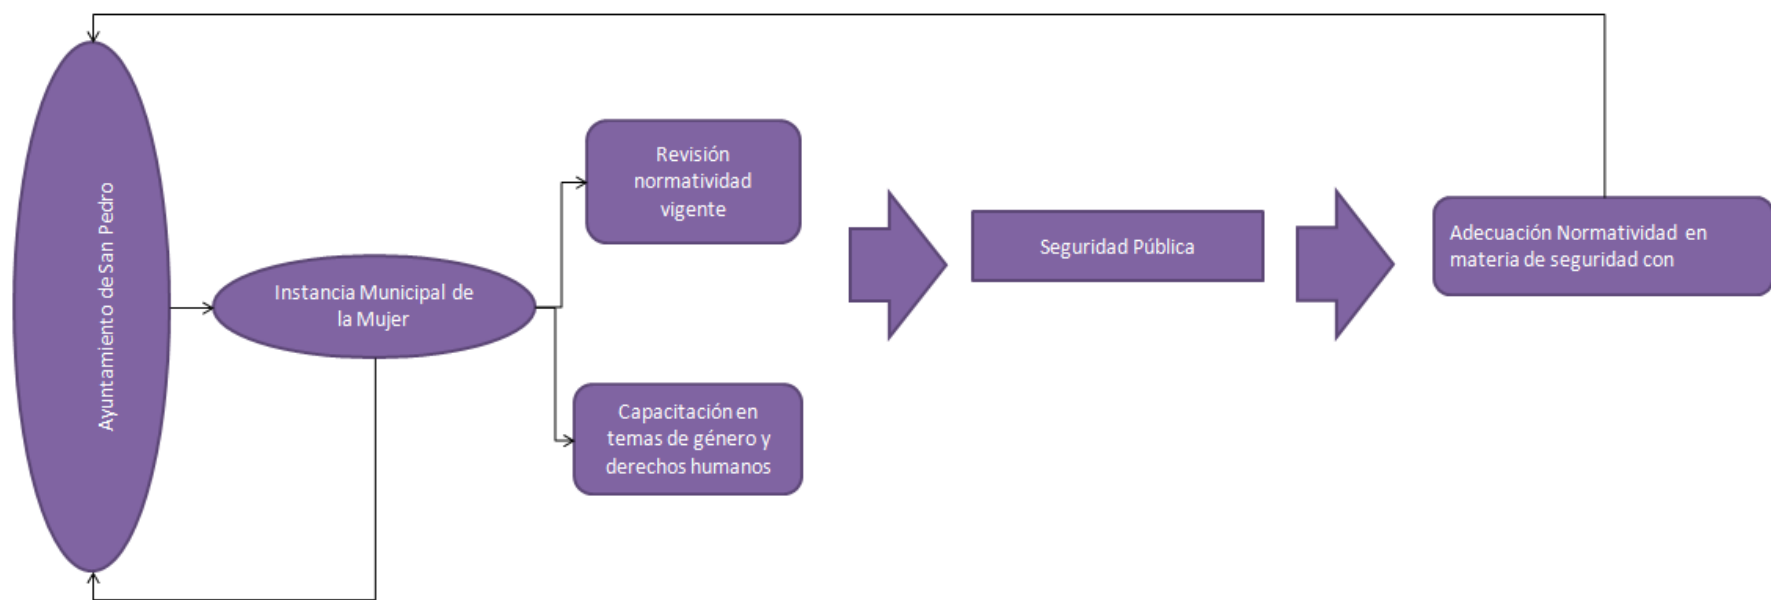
Ayuntamiento de San Pedro

Instancia Municipal de la Mujer

Revisión normatividad vigente

Capacitación en temas de género y derechos humanos

Seguridad Pública

Adecuación Normatividad en materia de seguridad con